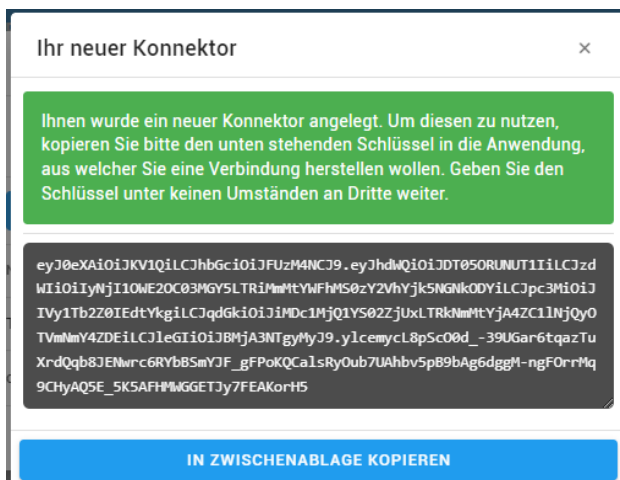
Ihr neuer Konnektor

×

Ihnen wurde ein neuer Konnektor angelegt. Um diesen zu nutzen, kopieren Sie bitte den unten stehenden Schlüssel in die Anwendung, aus welcher Sie eine Verbindung herstellen wollen. Geben Sie den Schlüssel unter keinen Umständen an Dritte weiter.

eyJ0eXAiOiJKV1QiLCJhbGciOiJFUzM4NCJ9.eyJhdWQiOiJDT05ORUNUT1IiLCJzdWIiOiIyNjI1OWE2OC03MGY5LTRiMmMtYWFhMS0zY2VhYjk5NGNkODYiLCJpc3MiOiJIVy1Tb2Z0IEdtYkgiLCJqdGkiOiJiMDc1MjQ1YS02ZjUxLTRkNmMtYjA4ZC1lNjQyOTVmNmY4ZDEiLCJleGIiOiJBMjA3NTgyMyJ9.ylcemycL8pScO0d_-39UGar6tqazTuXrdQqb8JENwrc6RYbBSmYJF_gFPoKQCalsRyOub7UAhbv5pB9bAg6dggM-ngFOrrMq9CHyAQ5E_5K5AFHMWGGETJy7FEAKorH5

IN ZWISCHENABLAGE KOPIEREN